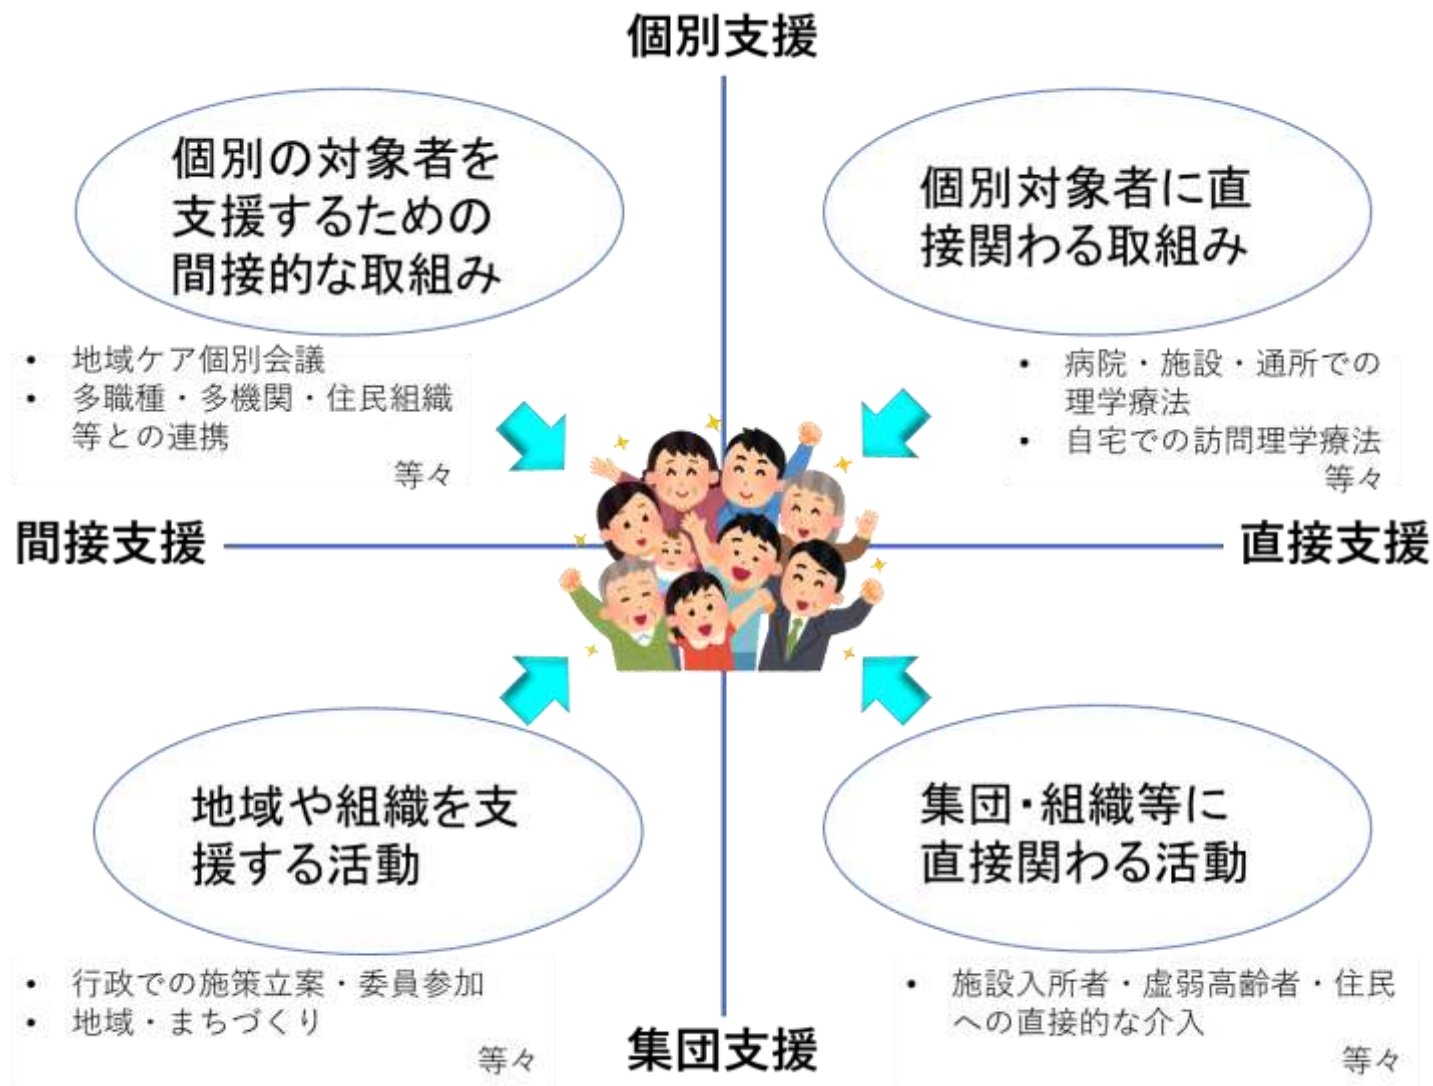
個別支援

個別の対象者を支援するための間接的な取組み

• 地域ケア個別会議
• 多職種・多機関・住民組織等との連携

等々

個別対象者に直接関わる取組み

• 病院・施設・通所での理学療法
• 自宅での訪問理学療法

等々

間接支援

直接支援

地域や組織を支援する活動

• 行政での施策立案・委員参加
• 地域・まちづくり

等々

集団・組織等に直接関わる活動

• 施設入所者・虚弱高齢者・住民への直接的な介入

等々

集団支援